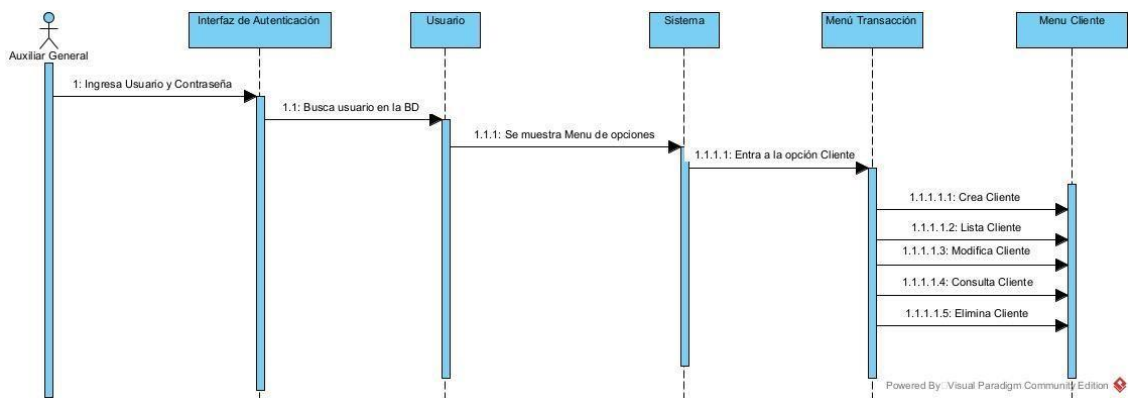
Auxiliar General

Interfaz de Autenticación

Usuario

Sistema

Menú Transacción

Menu Cliente

1: Ingresa Usuario y Contraseña

1.1: Busca usuario en la BD

1.1.1: Se muestra Menu de opciones

1.1.1.1: Entra a la opción Cliente

1.1.1.1.1: Crea Cliente

1.1.1.1.2: Lista Cliente

1.1.1.1.3: Modifica Cliente

1.1.1.1.4: Consulta Cliente

1.1.1.1.5: Elimina Cliente

Powered By: Visual Paradigm Community Edition